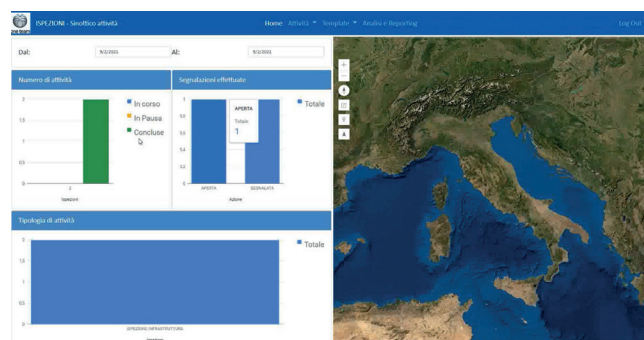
ISPEZIONI - Sinottico attività

Home Attività ▾ Template ▾ Analisi e Reporting

Log Out

Dal: 9/3/2021

Al: 9/3/2021

Numero di attività

2
1.5
1
0.5
0

2
Ispezioni

In corso
In Pausa
Concluse

Segnalazioni effettuate

1
0.8
0.6
0.4
0.2
0

APERTA
SEGNALATA
Azione

APERTA
Totale
1

Totale

Tipologia di attività

2
1.5
1
0.5
0

ISPEZIONE INFRASTRUTTURA

Totale